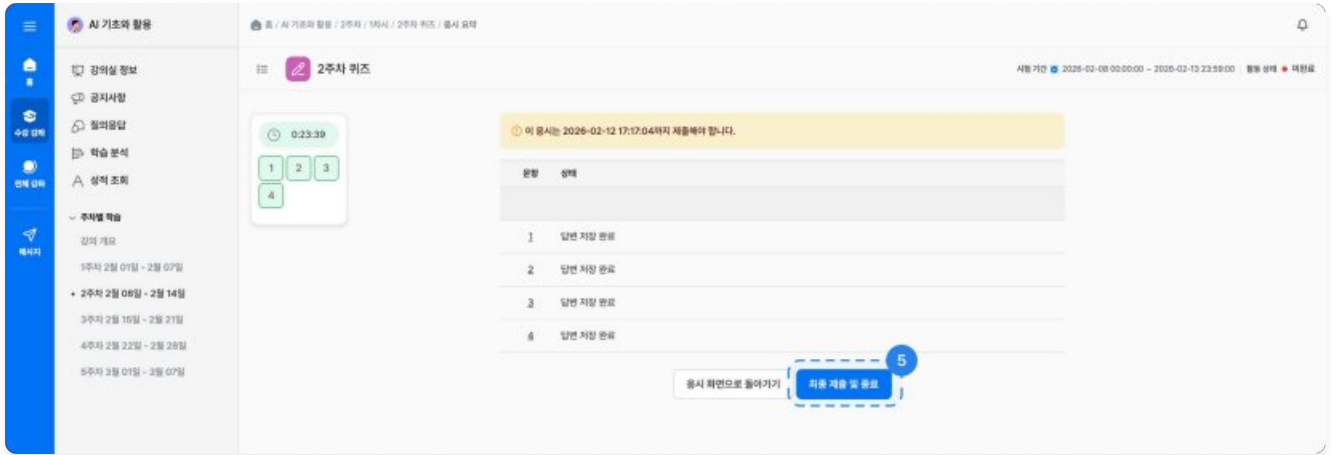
홈

수강 강좌

전체 강좌

메시지

AI 기초와 활용

강의실 정보

공지사항

질의응답

학습 분석

성적 조회

주차별 학습

강의 개요

1주차 2월 01일 - 2월 07일

2주차 2월 08일 - 2월 14일

3주차 2월 15일 - 2월 21일

4주차 2월 22일 - 2월 28일

5주차 3월 01일 - 3월 07일

홈 / AI 기초와 활용 / 2주차 / 1차시 / 2주차 퀴즈 / 응시 요약

2주차 퀴즈

시험 기간 2026-02-08 00:00:00 ~ 2026-02-13 23:59:00 | 활동 상태 ● 미완료

0:23:39

1 2 3

4

이 응시는 2026-02-12 17:17:04까지 제출해야 합니다.

| 문항 | 상태 |
|---|---|
| 1 | 답변 저장 완료 |
| 2 | 답변 저장 완료 |
| 3 | 답변 저장 완료 |
| 4 | 답변 저장 완료 |

응시 화면으로 돌아가기

5

최종 제출 및 종료